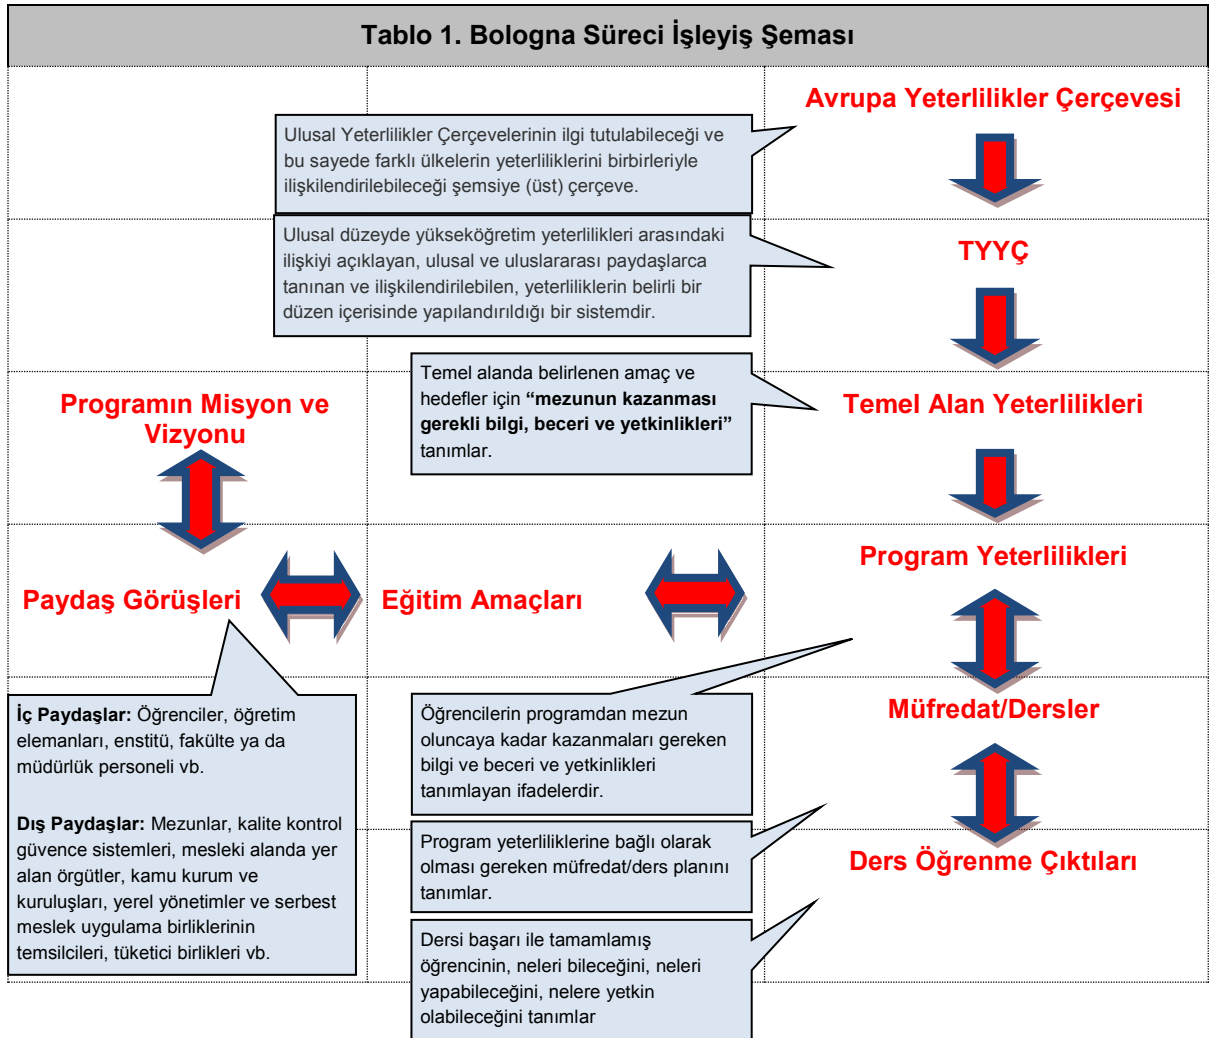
Tablo 1. Bologna Süreci İşleyiş Şeması

Avrupa Yeterlilikler Çerçevesi

Ulusal Yeterlilikler Çerçevelerinin ilgi tutulabileceği ve bu sayede farklı ülkelerin yeterliliklerini birbirleriyle ilişkilendirilebileceği şemsiye (üst) çerçeve.

TYYÇ

Ulusal düzeyde yükseköğretim yeterlilikleri arasındaki ilişkiyi açıklayan, ulusal ve uluslararası paydaşlarca tanınan ve ilişkilendirilebilen, yeterliliklerin belirli bir düzen içerisinde yapılandırıldığı bir sistemdir.

Temel alanda belirlenen amaç ve hedefler için **"mezunun kazanması gerekli bilgi, beceri ve yetkinlikleri"** tanımlar.

Temel Alan Yeterlilikleri

Programın Misyon ve Vizyonu

Program Yeterlilikleri

Paydaş Görüşleri

Eğitim Amaçları

Müfredat/Dersler

**İç Paydaşlar:** Öğrenciler, öğretim elemanları, enstitü, fakülte ya da müdürlük personeli vb.

**Dış Paydaşlar:** Mezunlar, kalite kontrol güvence sistemleri, mesleki alanda yer alan örgütler, kamu kurum ve kuruluşları, yerel yönetimler ve serbest meslek uygulama birliklerinin temsilcileri, tüketici birlikleri vb.

Öğrencilerin programdan mezun oluncaya kadar kazanmaları gereken bilgi ve beceri ve yetkinlikleri tanımlayan ifadelerdir.

Program yeterliliklerine bağlı olarak olması gereken müfredat/ders planını tanımlar.

Ders Öğrenme Çıktıları

Dersi başarı ile tamamlamış öğrencinin, neleri bileceğini, neleri yapabileceğini, nelere yetkin olabileceğini tanımlar